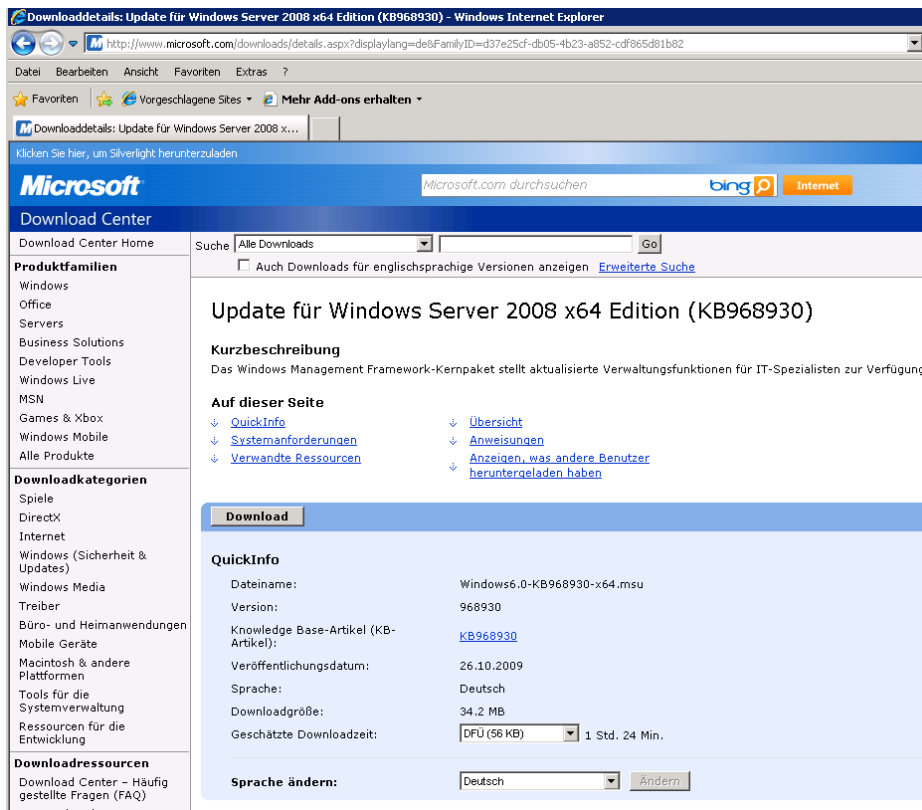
Downloaddetails: Update für Windows Server 2008 x64 Edition (KB968930) - Windows Internet Explorer

http://www.microsoft.com/downloads/details.aspx?displaylang=de&FamilyID=d37e25cf-db05-4b23-a852-cdf865d81b82

Datei Bearbeiten Ansicht Favoriten Extras ?

Favoriten Vorgeschlagene Sites Mehr Add-ons erhalten

Downloaddetails: Update für Windows Server 2008 x...

Klicken Sie hier, um Silverlight herunterzuladen

Microsoft

Microsoft.com durchsuchen bing Internet

Download Center

Download Center Home

Produktfamilien
Windows
Office
Servers
Business Solutions
Developer Tools
Windows Live
MSN
Games & Xbox
Windows Mobile
Alle Produkte

Downloadkategorien
Spiele
DirectX
Internet
Windows (Sicherheit & Updates)
Windows Media
Treiber
Büro- und Heimanwendungen
Mobile Geräte
Macintosh & andere Plattformen
Tools für die Systemverwaltung
Ressourcen für die Entwicklung

Downloadressourcen
Download Center – Häufig gestellte Fragen (FAQ)

Suche Alle Downloads Go
Auch Downloads für englischsprachige Versionen anzeigen Erweiterte Suche

Update für Windows Server 2008 x64 Edition (KB968930)

Kurzbeschreibung
Das Windows Management Framework-Kernpaket stellt aktualisierte Verwaltungsfunktionen für IT-Spezialisten zur Verfügung

Auf dieser Seite
QuickInfo
Systemanforderungen
Verwandte Ressourcen
Übersicht
Anweisungen
Anzeigen, was andere Benutzer heruntergeladen haben

Download

QuickInfo

| | |
|---|---|
| Dateiname: | Windows6.0-KB968930-x64.msu |
| Version: | 968930 |
| Knowledge Base-Artikel (KB-Artikel): | KB968930 |
| Veröffentlichungsdatum: | 26.10.2009 |
| Sprache: | Deutsch |
| Downloadgröße: | 34.2 MB |
| Geschätzte Downloadzeit: | DFÜ (56 KB) 1 Std. 24 Min. |

Sprache ändern: Deutsch Ändern